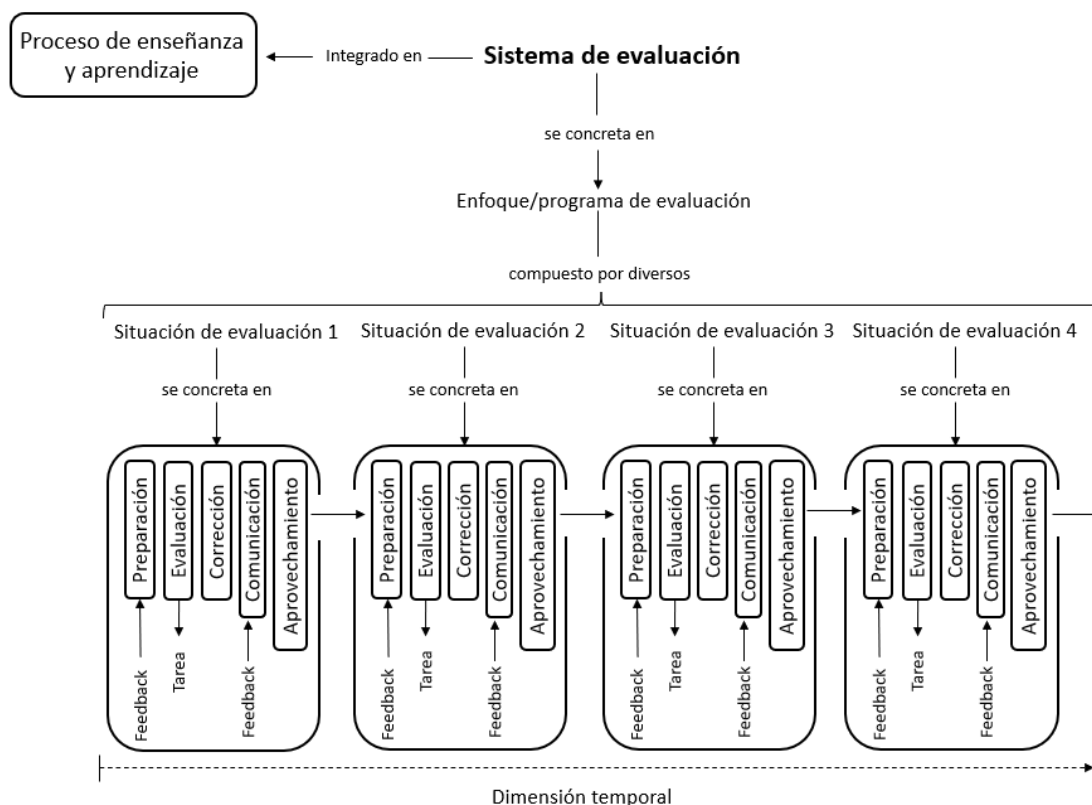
Proceso de enseñanza y aprendizaje

Integrado en

Sistema de evaluación

se concreta en

Enfoque/programa de evaluación

compuesto por diversos

Situación de evaluación 1

se concreta en

Preparación
Evaluación
Corrección
Comunicación
Aprovechamiento

Feedback
Tarea
Feedback

Situación de evaluación 2

se concreta en

Preparación
Evaluación
Corrección
Comunicación
Aprovechamiento

Feedback
Tarea
Feedback

Situación de evaluación 3

se concreta en

Preparación
Evaluación
Corrección
Comunicación
Aprovechamiento

Feedback
Tarea
Feedback

Situación de evaluación 4

se concreta en

Preparación
Evaluación
Corrección
Comunicación
Aprovechamiento

Feedback
Tarea
Feedback

Dimensión temporal